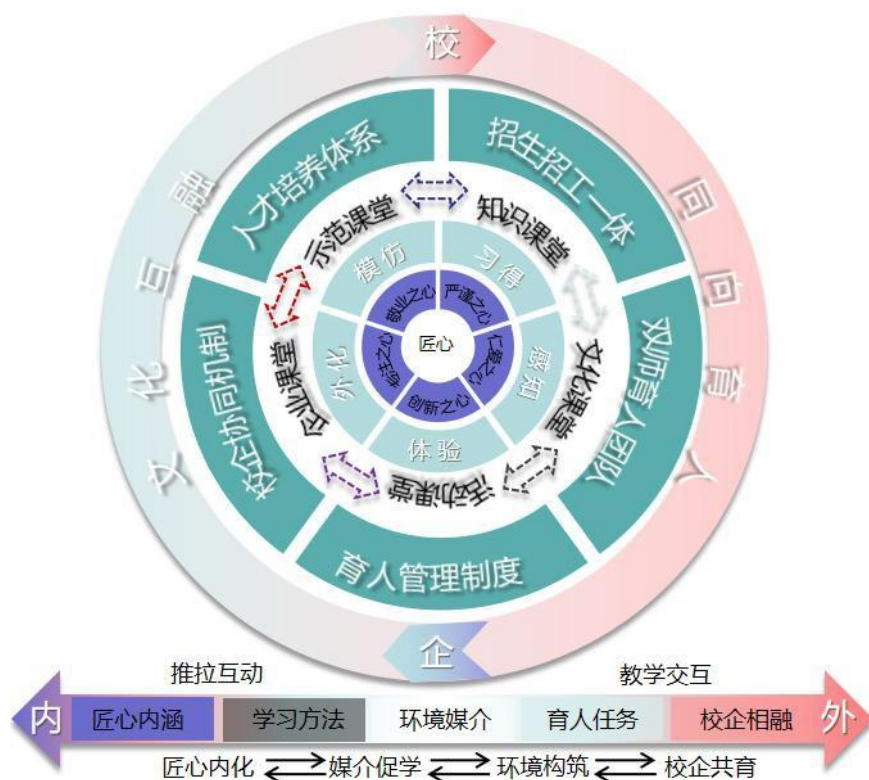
校
同向育人
企
文化互融

人才培养体系
招生招工一体
双师育人团队
育人管理制度
校企协同机制

示范课堂
知识课堂
文化课堂
活动课堂
企业课堂

模仿
习得
感知
体验
外化

敬业之心
严谨之心
仁爱之心
创新之心
专注之心
匠心

推拉互动
教学交互
内
匠心内涵
学习方法
环境媒介
育人任务
校企相融
外
匠心内化 媒介促学 环境构筑 校企共育